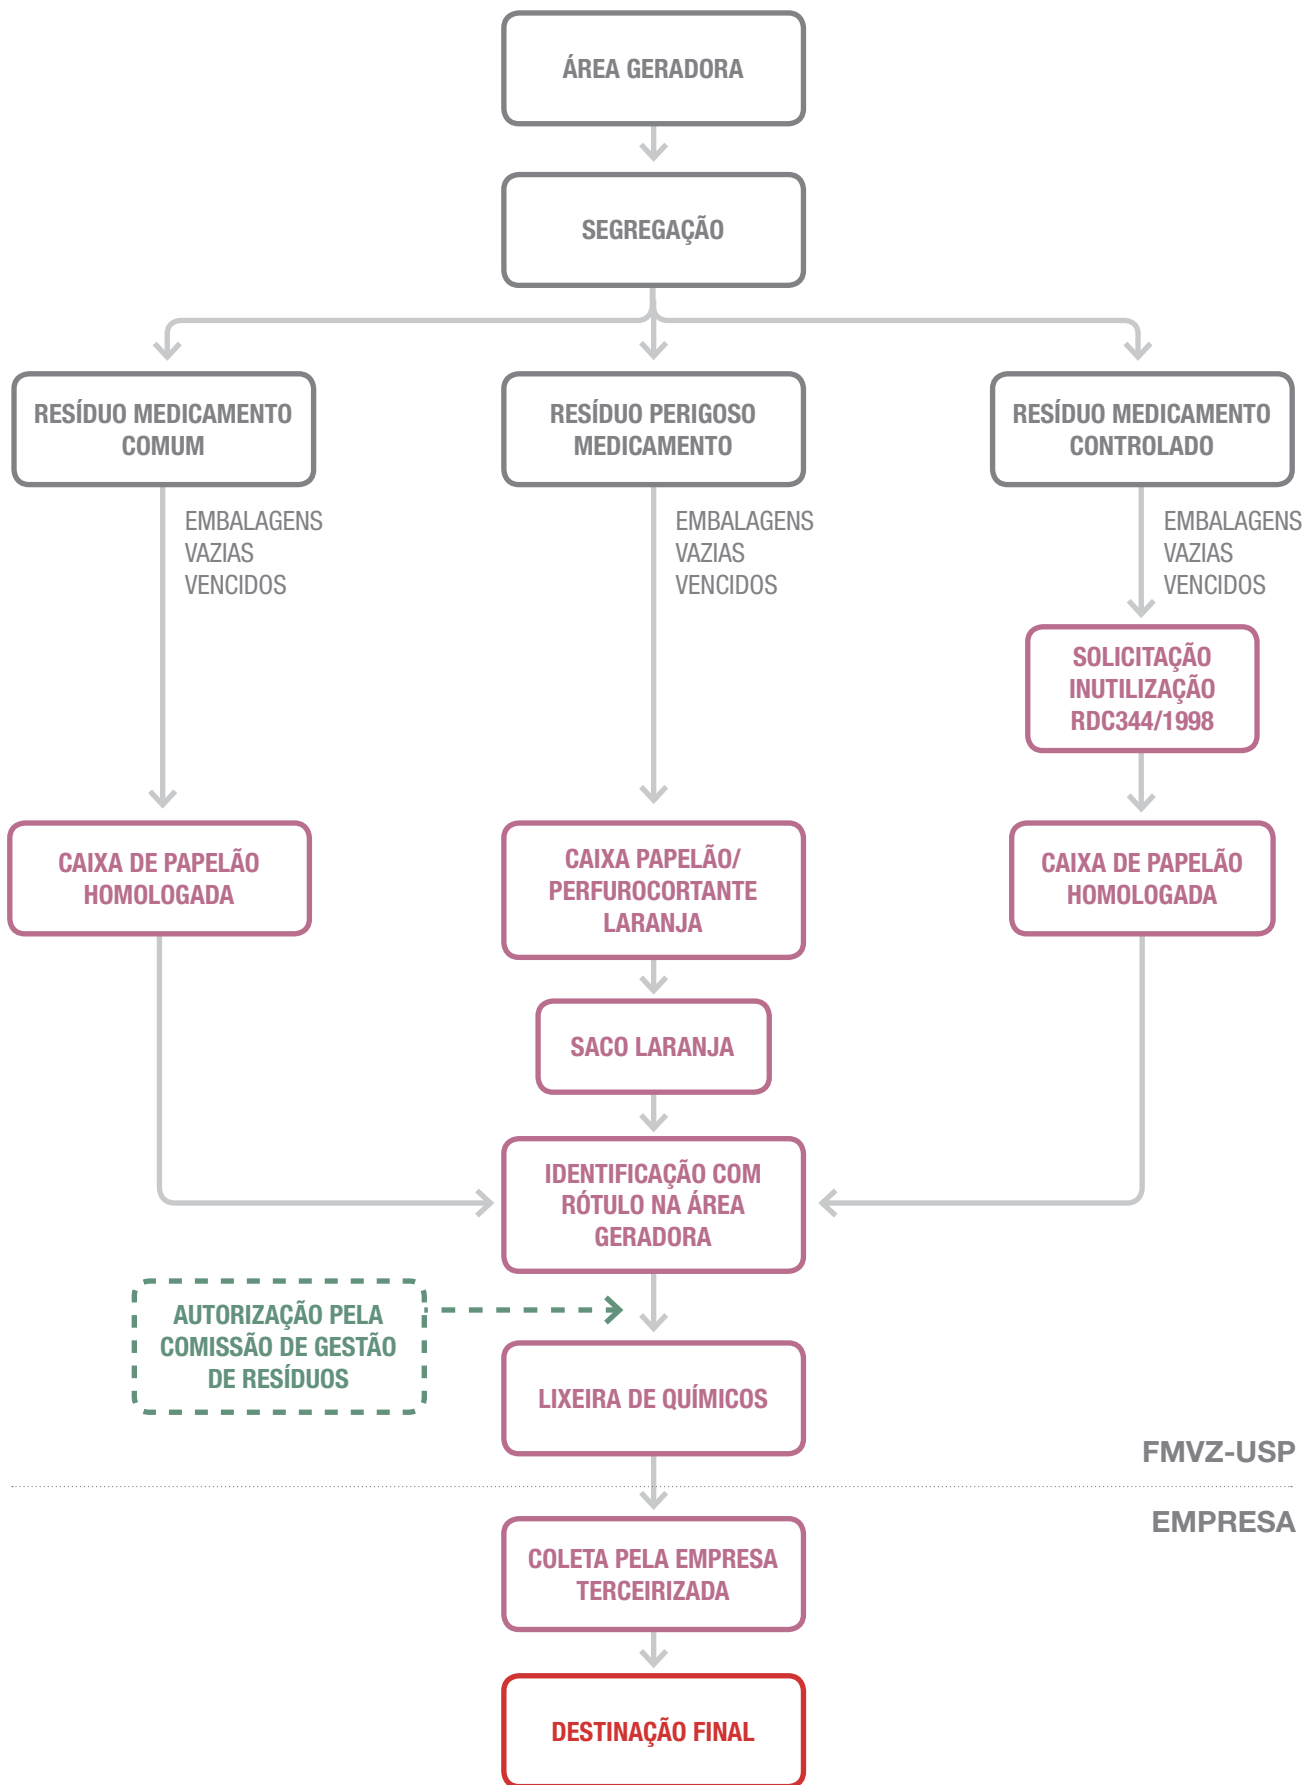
ÁREA GERADORA

SEGREGAÇÃO

RESÍDUO MEDICAMENTO COMUM

RESÍDUO PERIGOSO MEDICAMENTO

RESÍDUO MEDICAMENTO CONTROLADO

EMBALAGENS
VAZIAS
VENCIDOS

EMBALAGENS
VAZIAS
VENCIDOS

EMBALAGENS
VAZIAS
VENCIDOS

SOLICITAÇÃO INUTILIZAÇÃO RDC344/1998

CAIXA DE PAPELÃO HOMOLOGADA

CAIXA PAPELÃO/ PERFUROCORTANTE LARANJA

CAIXA DE PAPELÃO HOMOLOGADA

SACO LARANJA

IDENTIFICAÇÃO COM RÓTULO NA ÁREA GERADORA

AUTORIZAÇÃO PELA COMISSÃO DE GESTÃO DE RESÍDUOS

LIXEIRA DE QUÍMICOS

FMVZ-USP

EMPRESA

COLETA PELA EMPRESA TERCEIRIZADA

DESTINAÇÃO FINAL